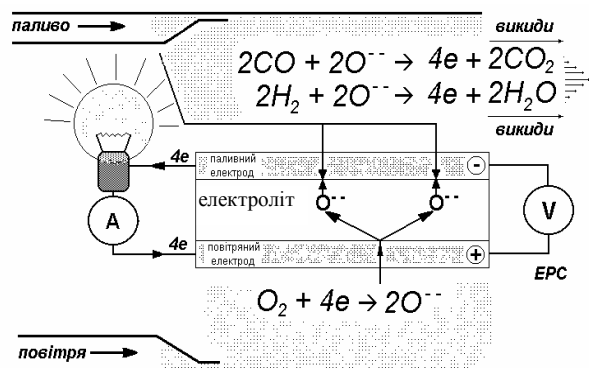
паливо

викиди

$2CO + 2O^{--} \rightarrow 4e + 2CO_2$

$2H_2 + 2O^{--} \rightarrow 4e + 2H_2O$

викиди

4e

паливний електрод

-

електроліт

$O^{--}$

$O^{--}$

A

V

4e

повітряний електрод

+

EPC

$O_2 + 4e \rightarrow 2O^{--}$

повітря